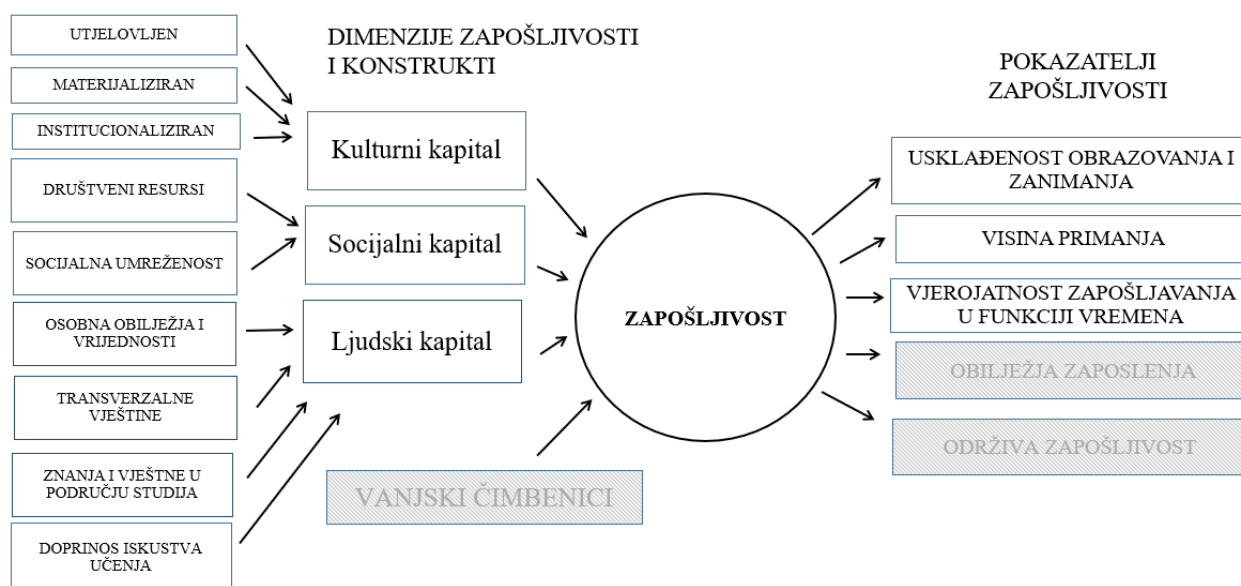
UTJELOVLJEN

MATERIJALIZIRAN

INSTITUCIONALIZIRAN

DRUŠTVENI RESURSI

SOCIJALNA UMREŽENOST

OSOBNA OBILJEŽJA I VRIJEDNOSTI

TRANSVERZALNE VJEŠTINE

ZNANJA I VJEŠTNE U PODRUČJU STUDIJA

DOPRINOS ISKUSTVA UČENJA

DIMENZIJE ZAPOŠLJIVOSTI I KONSTRUKTI

Kulturni kapital

Socijalni kapital

Ljudski kapital

VANJSKI ČIMBENICI

ZAPOŠLJIVOST

POKAZATELJI ZAPOŠLJIVOSTI

USKLAĐENOST OBRAZOVANJA I ZANIMANJA

VISINA PRIMANJA

VJEROJATNOST ZAPOŠLJAVANJA U FUNKCIJI VREMENA

OBILJEŽJA ZAPOSLENJA

ODRŽIVA ZAPOŠLJIVOST